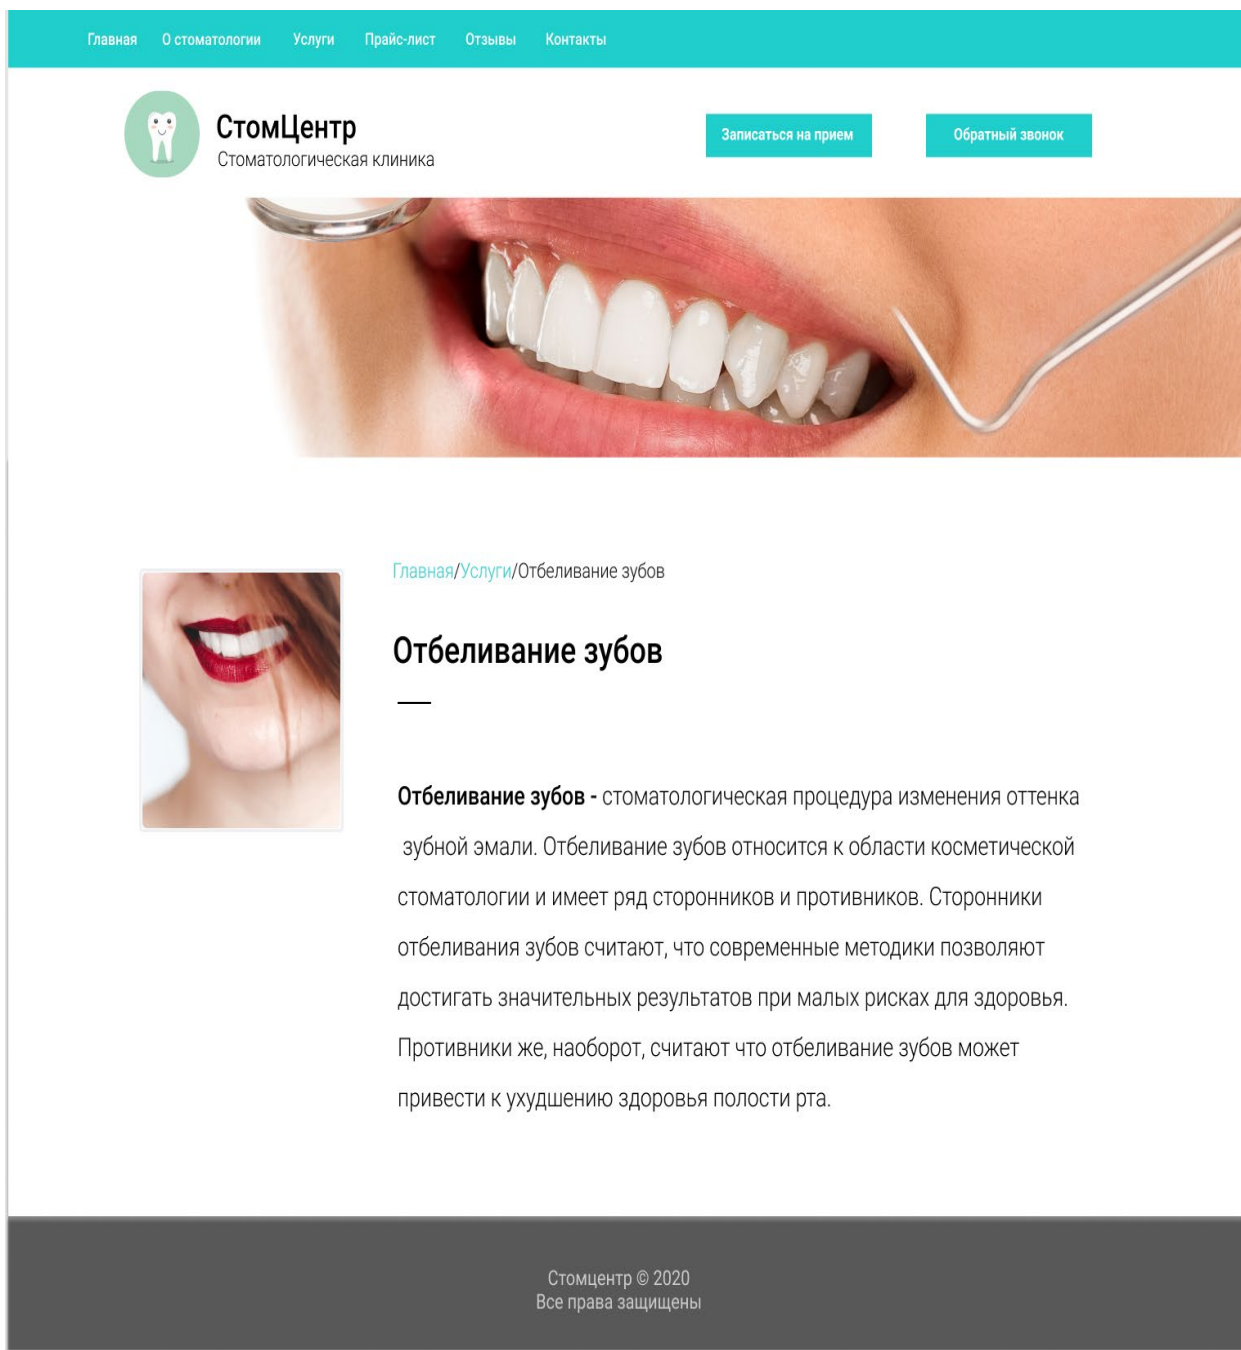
Главная О стоматологии Услуги Прайс-лист Отзывы Контакты

СтомЦентр
Стоматологическая клиника

Записаться на прием

Обратный звонок

Главная/Услуги/Отбеливание зубов

Отбеливание зубов

**Отбеливание зубов -** стоматологическая процедура изменения оттенка зубной эмали. Отбеливание зубов относится к области косметической стоматологии и имеет ряд сторонников и противников. Сторонники отбеливания зубов считают, что современные методики позволяют достигать значительных результатов при малых рисках для здоровья. Противники же, наоборот, считают что отбеливание зубов может привести к ухудшению здоровья полости рта.

Стомцентр © 2020
Все права защищены